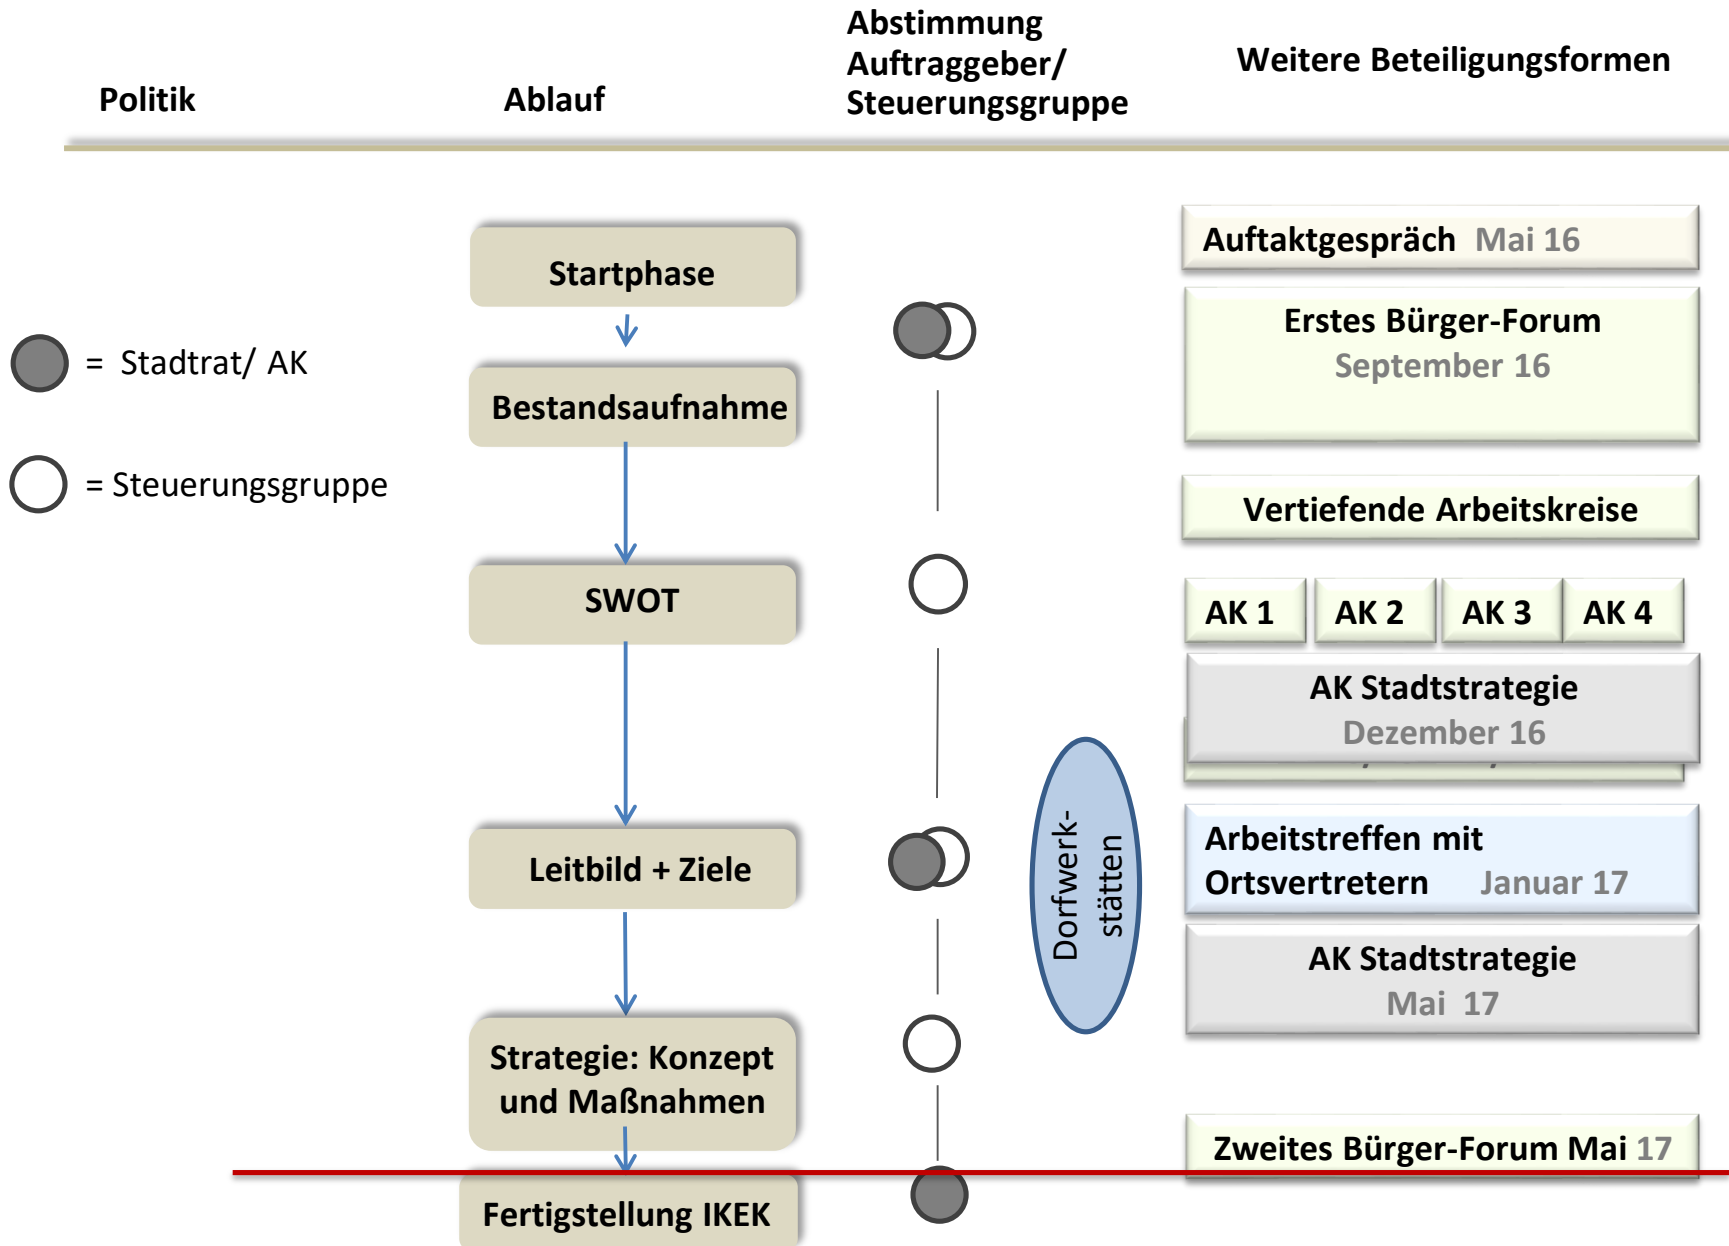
Politik

Ablauf

Abstimmung Auftraggeber/ Steuerungsgruppe

Weitere Beteiligungsformen

= Stadtrat/ AK

= Steuerungsgruppe

Startphase

Bestandsaufnahme

SWOT

Leitbild + Ziele

Strategie: Konzept und Maßnahmen

Fertigstellung IKEK

Dorfwerkstätten

Auftaktgespräch Mai 16

Erstes Bürger-Forum September 16

Vertiefende Arbeitskreise

AK 1

AK 2

AK 3

AK 4

AK Stadtstrategie Dezember 16

Arbeitstreffen mit Ortsvertretern Januar 17

AK Stadtstrategie Mai 17

Zweites Bürger-Forum Mai 17